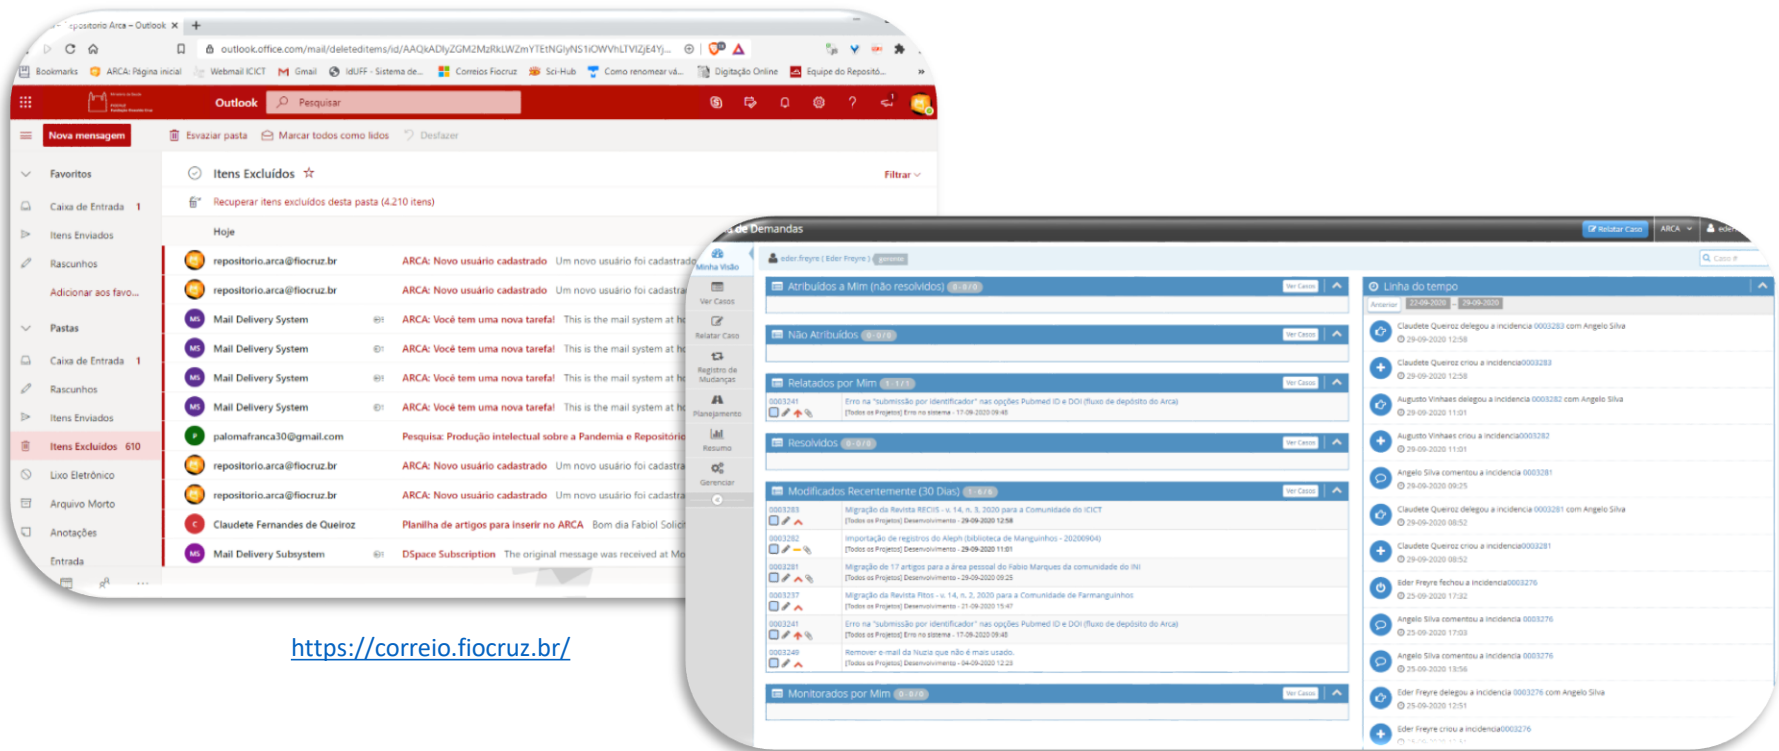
epositorio Arca – Outlook ×

outlook.office.com/mail/deleteditems/id/AAQkADIyZGM2MzRkLWZmYTEtNGIyNS1iOWVhLTViZjE4Yj...

Bookmarks ARCA: Página inicial Webmail ICICT Gmail IdUFF - Sistema de... Correios Fiocruz Sci-Hub Como renomear vá... Digitação Online Equipe do Repositó...

Outlook Pesquisar

Nova mensagem Esvaziar pasta Marcar todos como lidos Desfazer

Favoritos
Caixa de Entrada 1
Itens Enviados
Rascunhos
Adicionar aos favo...
Pastas
Caixa de Entrada 1
Rascunhos
Itens Enviados
Itens Excluídos 610
Lixo Eletrônico
Arquivo Morto
Anotações
Entrada

Itens Excluídos ☆ Filtrar
Recuperar itens excluídos desta pasta (4.210 itens)
Hoje

| | | |
|---|---|---|
| repositorio.arca@fiocruz.br | ARCA: Novo usuário cadastrado | Um novo usuário foi cadastrado |
| repositorio.arca@fiocruz.br | ARCA: Novo usuário cadastrado | Um novo usuário foi cadastra |
| Mail Delivery System | ARCA: Você tem uma nova tarefa! | This is the mail system at ho |
| Mail Delivery System | ARCA: Você tem uma nova tarefa! | This is the mail system at ho |
| Mail Delivery System | ARCA: Você tem uma nova tarefa! | This is the mail system at ho |
| Mail Delivery System | ARCA: Você tem uma nova tarefa! | This is the mail system at ho |
| palomafranca30@gmail.com | Pesquisa: Produção intelectual sobre a Pandemia e Repositório | |
| repositorio.arca@fiocruz.br | ARCA: Novo usuário cadastrado | Um novo usuário foi cadastra |
| repositorio.arca@fiocruz.br | ARCA: Novo usuário cadastrado | Um novo usuário foi cadastra |
| Claudete Fernandes de Queiroz | Planilha de artigos para inserir no ARCA | Bom dia Fabio! Solici |
| Mail Delivery Subsystem | DSpace Subscription | The original message was received at Mo |

https://correio.fiocruz.br/

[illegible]s de Demandas Relatar Caso ARCA

Minha Visão
Ver Casos
Relatar Caso
Registro de Mudanças
Planejamento
Resumo
Gerenciar

eder.freyre ( Eder Freyre ) gerente

Atribuídos a Mim (não resolvidos) 0 - 0 / 0 Ver Casos
Não Atribuídos 0 - 0 / 0 Ver Casos
Relatados por Mim 1 - 1 / 1 Ver Casos
0003241 Erro na "submissão por identificador" nas opções Pubmed ID e DOI (fluxo de depósito do Arca)
[Todos os Projetos] Erro no sistema - 17-09-2020 09:48
Resolvidos 0 - 0 / 0 Ver Casos
Modificados Recentemente (30 Dias) 1 - 6 / 6 Ver Casos
0003283 Migração da Revista RECIIS - v. 14, n. 3, 2020 para a Comunidade do ICICT
[Todos os Projetos] Desenvolvimento - 29-09-2020 12:58
0003282 Importação de registros do Aleph (biblioteca de Manguinhos - 20200904)
[Todos os Projetos] Desenvolvimento - 29-09-2020 11:01
0003281 Migração de 17 artigos para a área pessoal do Fabio Marques da comunidade do INI
[Todos os Projetos] Desenvolvimento - 29-09-2020 09:25
0003237 Migração da Revista Fitos - v. 14, n. 2, 2020 para a Comunidade de Farmanguinhos
[Todos os Projetos] Desenvolvimento - 21-09-2020 15:47
0003241 Erro na "submissão por identificador" nas opções Pubmed ID e DOI (fluxo de depósito do Arca)
[Todos os Projetos] Erro no sistema - 17-09-2020 09:48
0003249 Remover e-mail da Nuzia que não é mais usado.
[Todos os Projetos] Desenvolvimento - 04-09-2020 12:23
Monitorados por Mim 0 - 0 / 0 Ver Casos

Linha do tempo
Anterior 22-09-2020 .. 29-09-2020
Claudete Queiroz delegou a incidencia 0003283 com Angelo Silva 29-09-2020 12:58
Claudete Queiroz criou a incidencia0003283 29-09-2020 12:58
Augusto Vinhaes delegou a incidencia 0003282 com Angelo Silva 29-09-2020 11:01
Augusto Vinhaes criou a incidencia0003282 29-09-2020 11:01
Angelo Silva comentou a incidencia 0003281 29-09-2020 09:25
Claudete Queiroz delegou a incidencia 0003281 com Angelo Silva 29-09-2020 08:52
Claudete Queiroz criou a incidencia0003281 29-09-2020 08:52
Eder Freyre fechou a incidencia0003276 25-09-2020 17:32
Angelo Silva comentou a incidencia 0003276 25-09-2020 17:03
Angelo Silva comentou a incidencia 0003276 25-09-2020 13:56
Eder Freyre delegou a incidencia 0003276 com Angelo Silva 25-09-2020 12:51
Eder Freyre criou a incidencia0003276